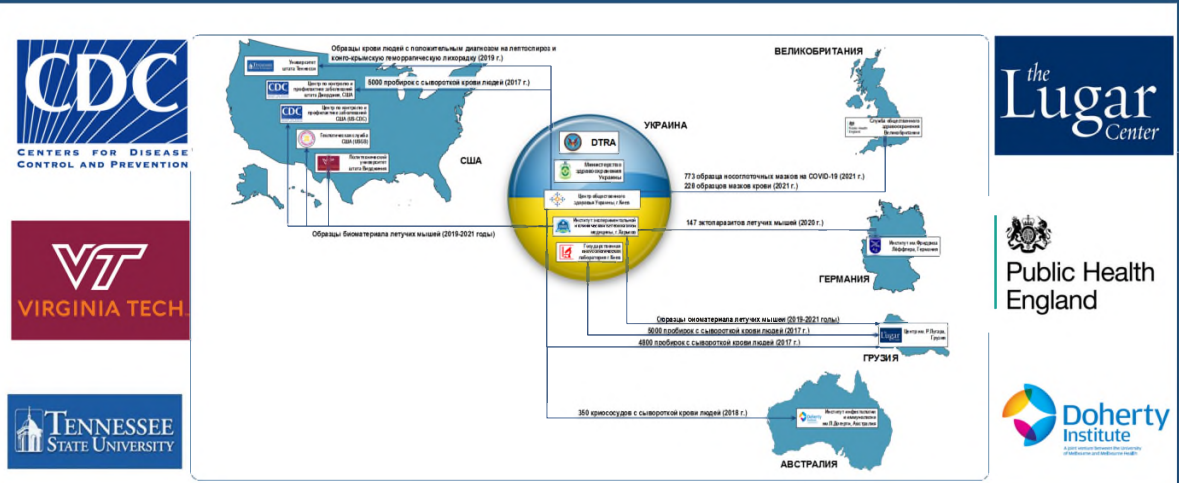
CDC
CENTERS FOR DISEASE CONTROL AND PREVENTION

VT
VIRGINIA TECH.

TENNESSEE STATE UNIVERSITY

Образцы крови людей с положительным диагнозом на лептоспироз и конго-крымскую геморрагическую лихорадку (2019 г.)

Университет штата Теннесси

5000 пробирок с сывороткой крови людей (2017 г.)

Центр по контролю и профилактике заболеваний штата Джорджия, США

Центр по контролю и профилактике заболеваний США (US CDC)

Геологическая служба США (USGS)

Политехнический университет штата Вирджиния

США

Образцы биоматериала летучих мышей (2019-2021 годы)

УКРАИНА

DTRA

Министерство здравоохранения Украины

Центр общественного здоровья Украины, г.Киев

Институт экспериментальной и клинической ветеринарной медицины, г.Харьков

Государственная научно-исследовательская лаборатория г.Киев

ВЕЛИКОБРИТАНИЯ

Служба общественного здравоохранения Великобритании

773 образца носоглоточных мазков на COVID-19 (2021 г.)
228 образцов мазков крови (2021 г.)

147 эктопаразитов летучих мышей (2020 г.)

Институт им.Фридриха Лёффлера, Германия

ГЕРМАНИЯ

Образцы биоматериала летучих мышей (2019-2021 годы)
5000 пробирок с сывороткой крови людей (2017 г.)
4800 пробирок с сывороткой крови людей (2017 г.)

Lugar
Центр им. Р.Лугара, Грузия

ГРУЗИЯ

350 криососудов с сывороткой крови людей (2018 г.)

Doherty Institute
Институт инфектологии и иммунологии им.П.Доэрти, Австралия

АВСТРАЛИЯ

the Lugar Center

Public Health England

Doherty Institute
A joint venture between the University of Melbourne and Melbourne Health